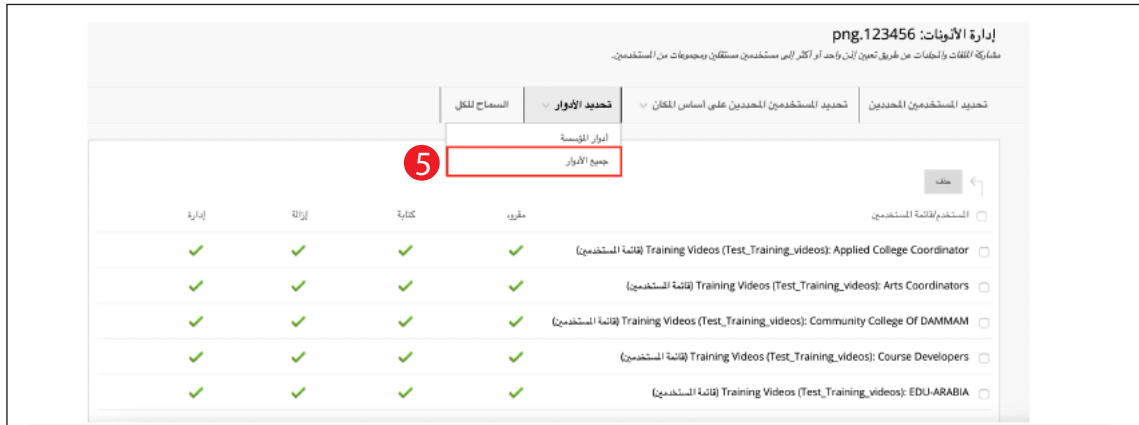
إدارة الأذونات: png.123456

مشاركة الملفات والمجلدات عن طريق تعيين إذن واحد أو أكثر إلى مستخدمين مستقلين ومجموعات من المستخدمين.

تحديد المستخدمين المحددين | تحديد المستخدمين المحددين على أساس المكان | تحديد الأدوار | السماح للكل

أدوار المؤسسة

جميع الأدوار

5

حذف

| المستخدم/قائمة المستخدمين | مقروء | كتابة | إزالة | إدارة |
|---|---|---|---|---|
| Training Videos (Test_Training_videos): Applied College Coordinator (قائمة المستخدمين) | ✓ | ✓ | ✓ | ✓ |
| Training Videos (Test_Training_videos): Arts Coordinators (قائمة المستخدمين) | ✓ | ✓ | ✓ | ✓ |
| Training Videos (Test_Training_videos): Community College Of DAMMAM (قائمة المستخدمين) | ✓ | ✓ | ✓ | ✓ |
| Training Videos (Test_Training_videos): Course Developers (قائمة المستخدمين) | ✓ | ✓ | ✓ | ✓ |
| Training Videos (Test_Training_videos): EDU-ARABIA (قائمة المستخدمين) | ✓ | ✓ | ✓ | ✓ |